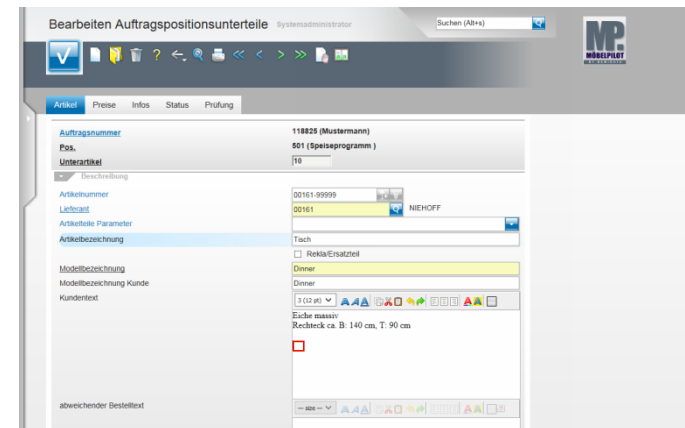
Bearbeiten Auftragspositionsunterteile Systemadministrator

Suchen (Alt+s)

MÖBELPILOT

Artikel Preise Infos Status Prüfung

Auftragsnummer 118825 (Mustermann)

Pos. 501 (Speiseprogramm )

Unterartikel 10

Beschreibung

Artikelnummer 00161-99999

Lieferant 00161 NIEHOFF

Artikelteile Parameter

Artikelbezeichnung Tisch

Rekla/Ersatzteil

Modellbezeichnung Dinner

Modellbezeichnung Kunde Dinner

Kundentext 3 (12 pt)

Eiche massiv
Rechteck ca. B: 140 cm, T: 90 cm

abweichender Bestelltext — size —